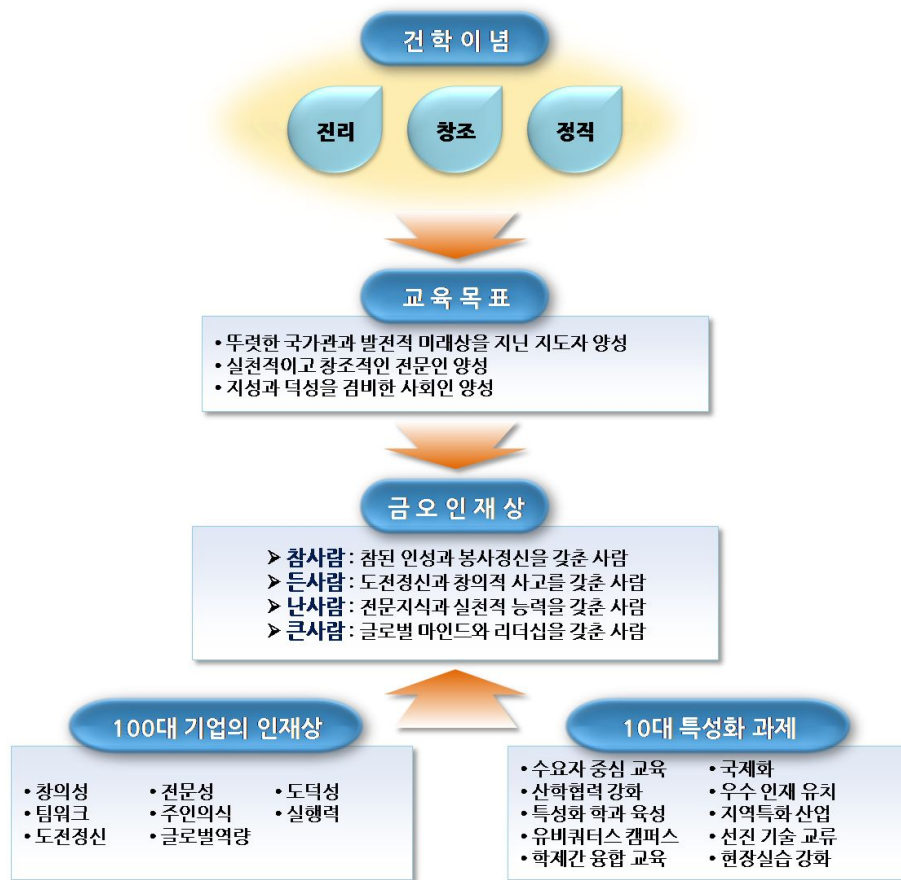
건학이념

진리

창조

정직

교육목표

• 뚜렷한 국가관과 발전적 미래상을 지닌 지도자 양성
• 실천적이고 창조적인 전문인 양성
• 지성과 덕성을 겸비한 사회인 양성

금오인재상

➤ 참사람 : 참된 인성과 봉사정신을 갖춘 사람
➤ 든사람 : 도전정신과 창의적 사고를 갖춘 사람
➤ 난사람 : 전문지식과 실천적 능력을 갖춘 사람
➤ 큰사람 : 글로벌 마인드와 리더십을 갖춘 사람

100대 기업의 인재상

• 창의성
• 팀워크
• 도전정신
• 전문성
• 주인의식
• 글로벌역량
• 도덕성
• 실행력

10대 특성화 과제

• 수요자 중심 교육
• 산학협력 강화
• 특성화 학과 육성
• 유비쿼터스 캠퍼스
• 학제간 융합 교육
• 국제화
• 우수 인재 유치
• 지역특화 산업
• 선진 기술 교류
• 현장실습 강화